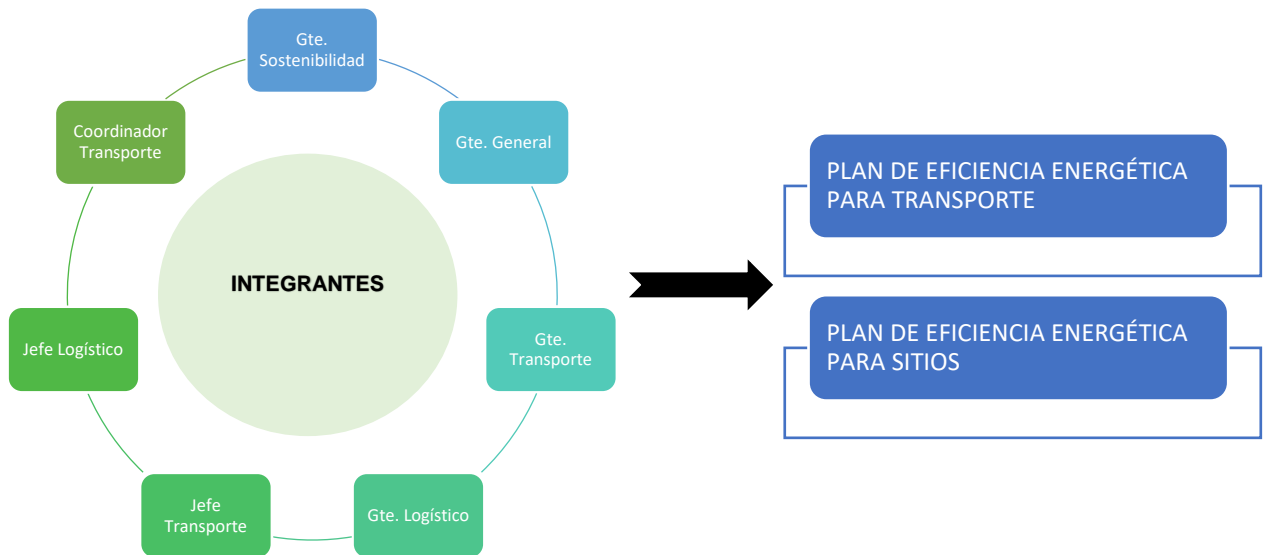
Gte. Sostenibilidad

Gte. General

Gte. Transporte

Gte. Logístico

Jefe Transporte

Jefe Logístico

Coordinador Transporte

INTEGRANTES

PLAN DE EFICIENCIA ENERGÉTICA PARA TRANSPORTE

PLAN DE EFICIENCIA ENERGÉTICA PARA SITIOS